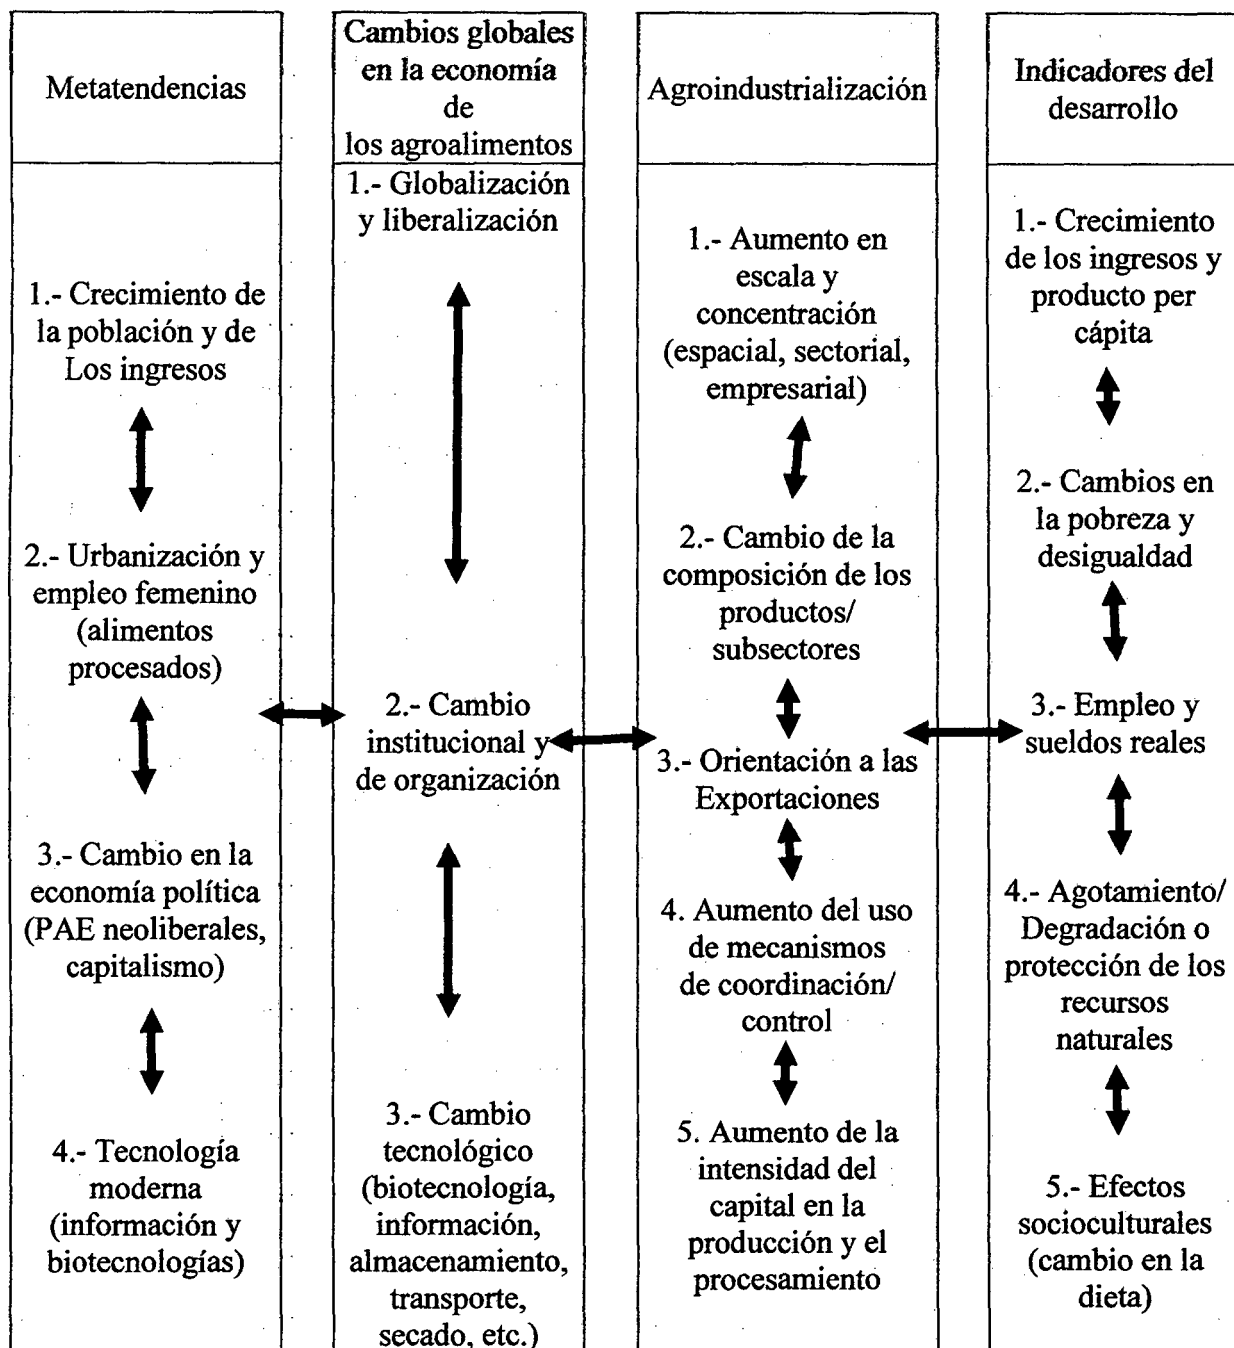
Metatendencias

1.- Crecimiento de la población y de Los ingresos

2.- Urbanización y empleo femenino (alimentos procesados)

3.- Cambio en la economía política (PAE neoliberales, capitalismo)

4.- Tecnología moderna (información y biotecnologías)

Cambios globales en la economía de los agroalimentos

1.- Globalización y liberalización

2.- Cambio institucional y de organización

3.- Cambio tecnológico (biotecnología, información, almacenamiento, transporte, secado, etc.)

Agroindustrialización

1.- Aumento en escala y concentración (espacial, sectorial, empresarial)

2.- Cambio de la composición de los productos/ subsectores

3.- Orientación a las Exportaciones

4. Aumento del uso de mecanismos de coordinación/ control

5. Aumento de la intensidad del capital en la producción y el procesamiento

Indicadores del desarrollo

1.- Crecimiento de los ingresos y producto per cápita

2.- Cambios en la pobreza y desigualdad

3.- Empleo y sueldos reales

4.- Agotamiento/ Degradación o protección de los recursos naturales

5.- Efectos socioculturales (cambio en la dieta)